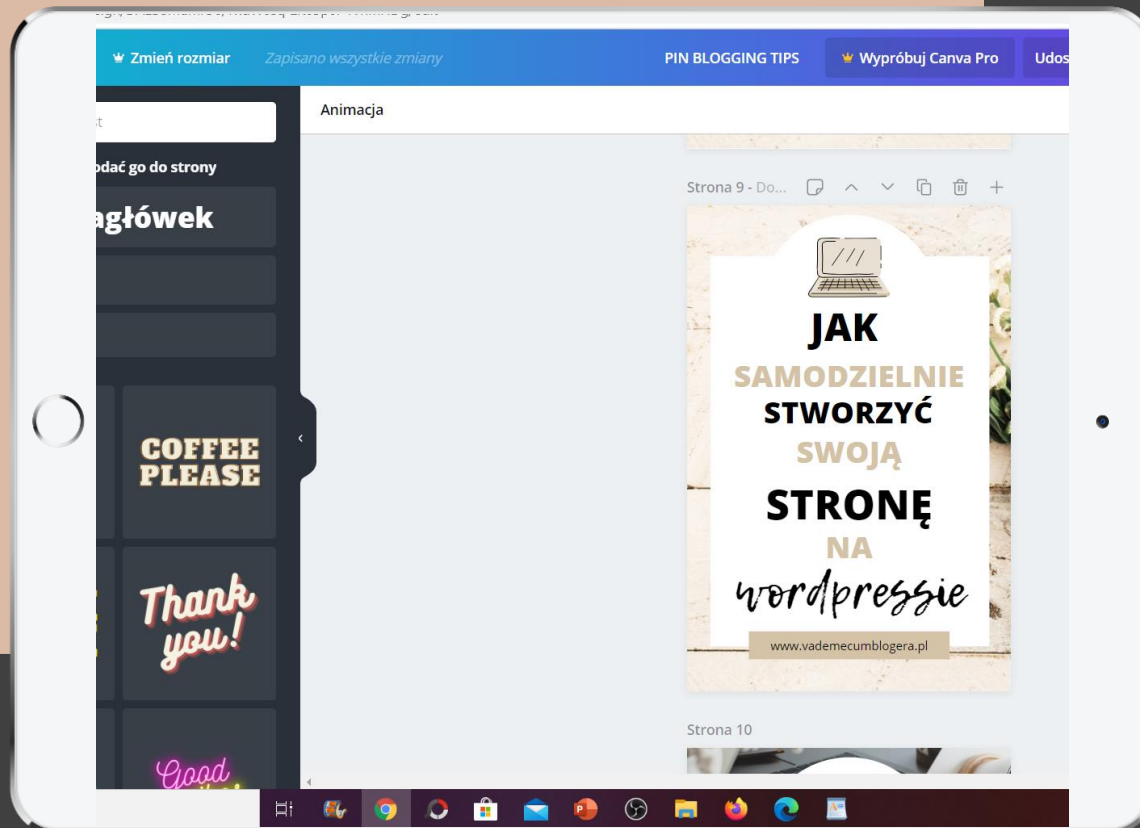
Zmień rozmiar
Zapisano wszystkie zmiany
PIN BLOGGING TIPS
Wypróbuj Canva Pro
Udos

st
odać go do strony
agłówek

COFFEE PLEASE
Thank you!
Good

Animacja

Strona 9 - Do...

JAK
SAMODZIELNIE
STWORZYĆ
SWOJĄ
STRONĘ
NA
wordpressie
www.vademecumblogera.pl

Strona 10